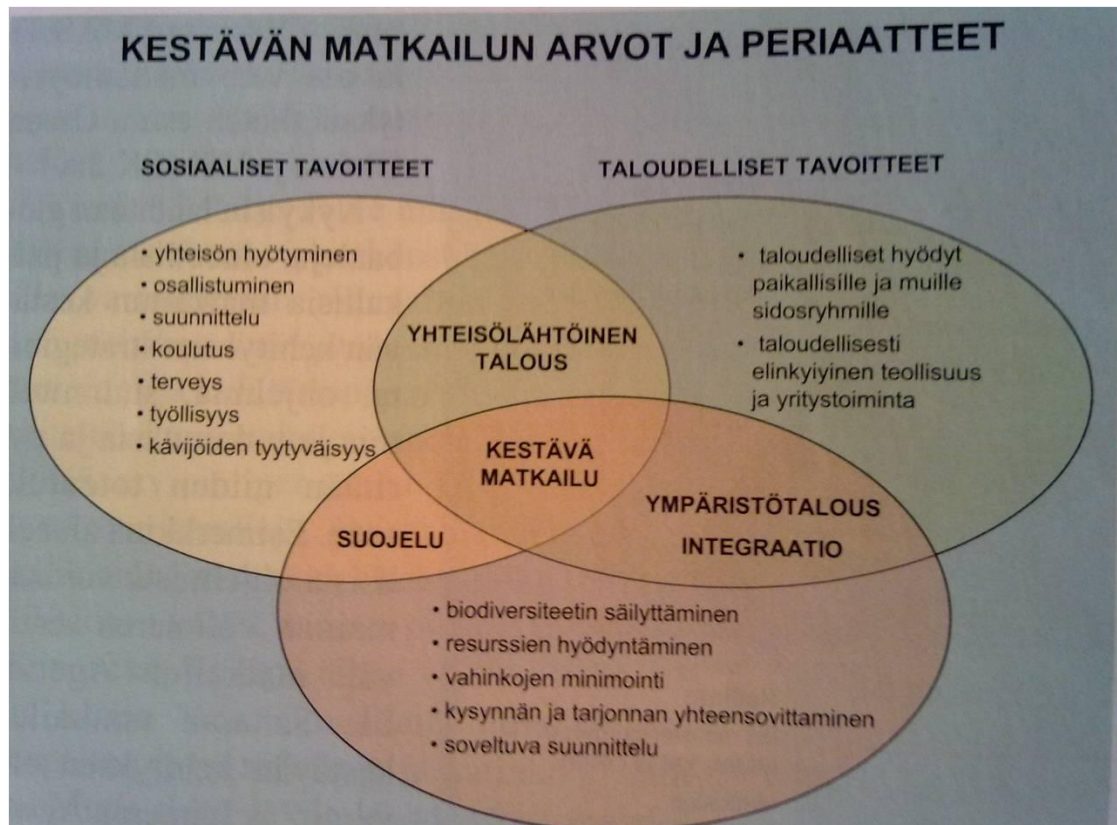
KESTÄVÄN MATKAILUN ARVOT JA PERIAATTEET

SOSIAALISET TAVOITTEET

TALOUDELLISET TAVOITTEET

• yhteisön hyötyminen
• osallistuminen
• suunnittelu
• koulutus
• terveys
• työllisyys
• kävijöiden tyytyväisyys

• taloudelliset hyödyt paikallisille ja muille sidosryhmille
• taloudellisesti elinkyiyinen teollisuus ja yritystoiminta

YHTEISÖLÄHTÖINEN TALOUS

KESTÄVÄ MATKAILU

SUOJELU

YMPÄRISTÖTALOUS INTEGRAATIO

• biodiversiteetin säilyttäminen
• resurssien hyödyntäminen
• vahinkojen minimointi
• kysynnän ja tarjonnan yhteensovittaminen
• soveltuva suunnittelu